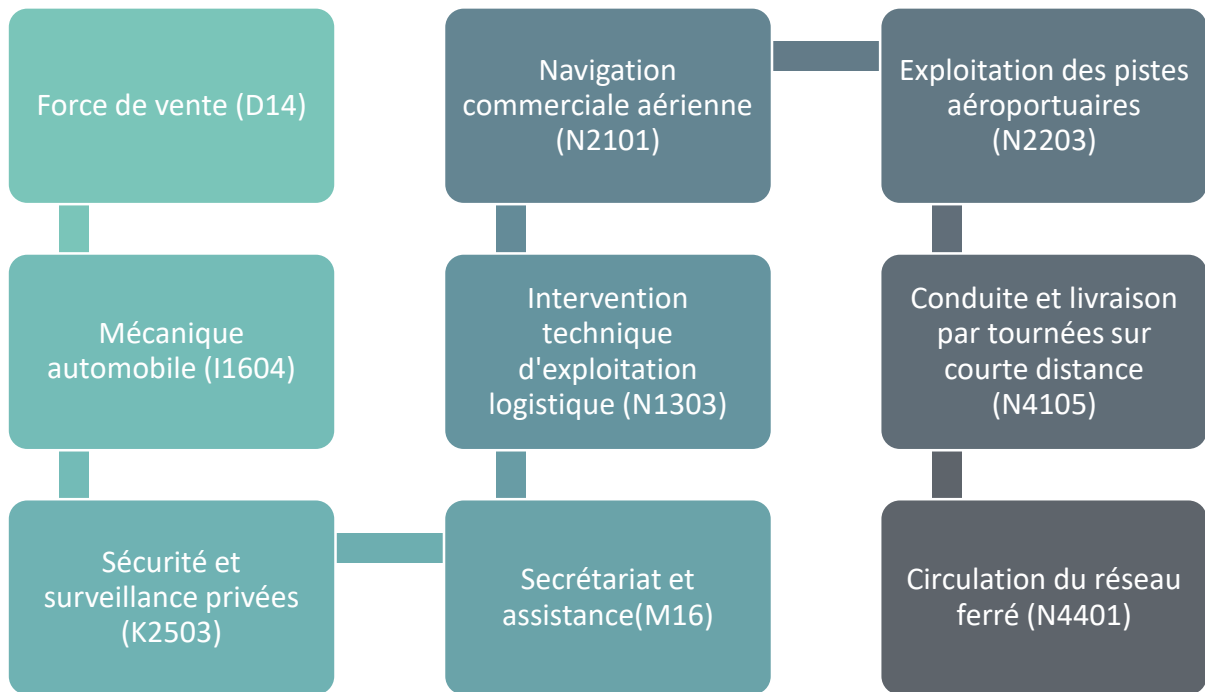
Force de vente (D14)

Mécanique automobile (I1604)

Sécurité et surveillance privées (K2503)

Secrétariat et assistance(M16)

Intervention technique d'exploitation logistique (N1303)

Navigation commerciale aérienne (N2101)

Exploitation des pistes aéroportuaires (N2203)

Conduite et livraison par tournées sur courte distance (N4105)

Circulation du réseau ferré (N4401)